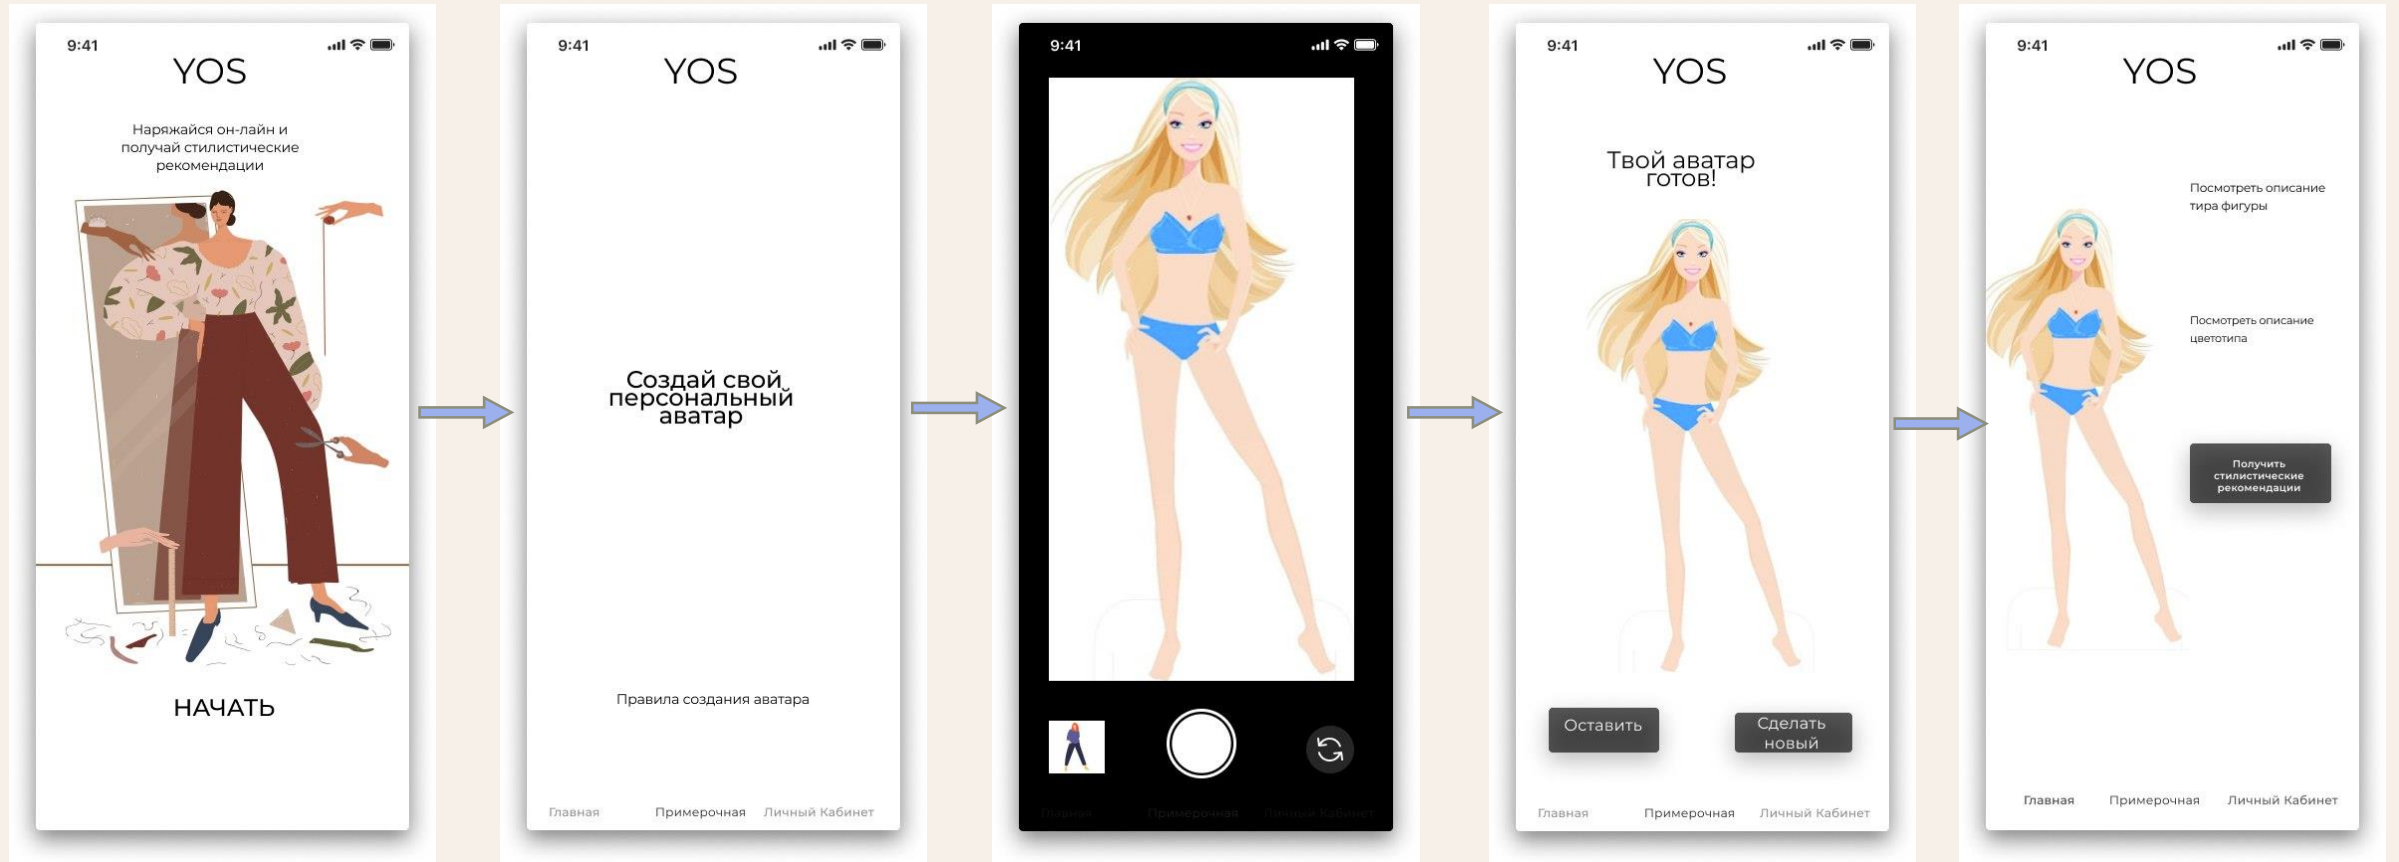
9:41
YOS
Наряжайся он-лайн и получай стилистические рекомендации
НАЧАТЬ

9:41
YOS
Создай свой персональный аватар
Правила создания аватара
Главная Примерочная Личный Кабинет

9:41
Главная Примерочная Личный Кабинет

9:41
YOS
Твой аватар готов!
Оставить
Сделать новый
Главная Примерочная Личный Кабинет

9:41
YOS
Посмотреть описание тира фигуры
Посмотреть описание цветотипа
Получить стилистические рекомендации
Главная Примерочная Личный Кабинет